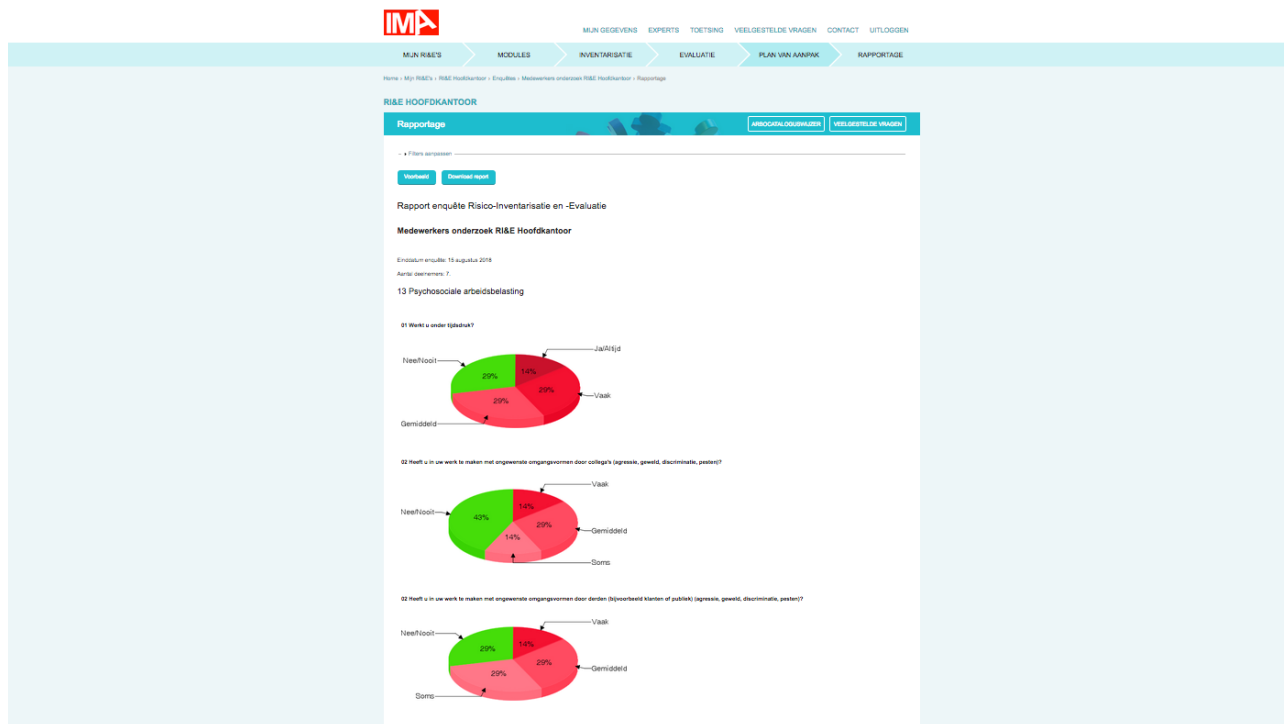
IMA

MIJN GEGEVENS EXPERTS TOETSING VEELGESTELDE VRAGEN CONTACT UITLOGGEN

MIJN RI&E'S MODULES INVENTARISATIE EVALUATIE PLAN VAN AANPAK RAPPORTAGE

Home › Mijn RI&E's › RI&E Hoofdkantoor › Enquêtes › Medewerkers onderzoek RI&E Hoofdkantoor › Rapportage

RI&E HOOFDKANTOOR

Rapportage

ARBOCATALOGUSWIJZER VEELGESTELDE VRAGEN

▸ Filters aanpassen

Voorbeeld Download report

Rapport enquête Risico-Inventarisatie en -Evaluatie

Medewerkers onderzoek RI&E Hoofdkantoor

Einddatum enquête: 15 augustus 2018

Aantal deelnemers: 7.

13 Psychosociale arbeidsbelasting

01 Werkt u onder tijdsdruk?

Nee/Nooit 29%
Ja/Altijd 14%
Vaak 29%
Gemiddeld 29%

02 Heeft u in uw werk te maken met ongewenste omgangsvormen door collega's (agressie, geweld, discriminatie, pesten)?

Vaak 14%
Nee/Nooit 43%
Gemiddeld 29%
Soms 14%

02 Heeft u in uw werk te maken met ongewenste omgangsvormen door derden (bijvoorbeeld klanten of publiek) (agressie, geweld, discriminatie, pesten)?

Vaak 14%
Nee/Nooit 29%
Gemiddeld 29%
Soms 29%